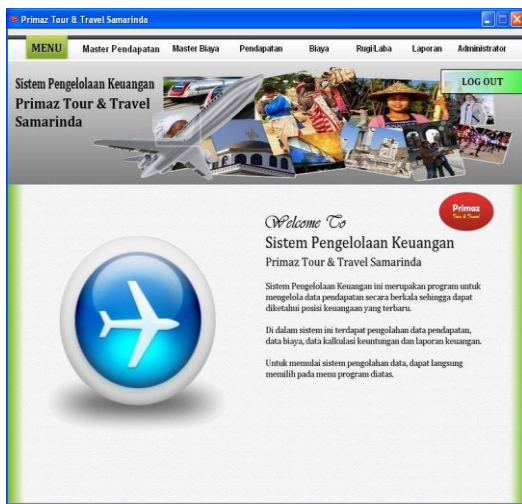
Primaz Tour & Travel Samarinda

MENU | Master Pendapatan | Master Biaya | Pendapatan | Biaya | RugiLaba | Laporan | Administrator

Sistem Pengelolaan Keuangan Primaz Tour & Travel Samarinda

LOG OUT

Primaz Tour & Travel

Welcome To
Sistem Pengelolaan Keuangan
Primaz Tour & Travel Samarinda

Sistem Pengelolaan Keuangan ini merupakan program untuk mengelola data pendapatan secara berkala sehingga dapat diketahui posisi keuangan yang terbaru.

Di dalam sistem ini terdapat pengolahan data pendapatan, data biaya, data kalkulasi keuntungan dan laporan keuangan.

Untuk memulai sistem pengolahan data, dapat langsung memilih pada menu program diatas.